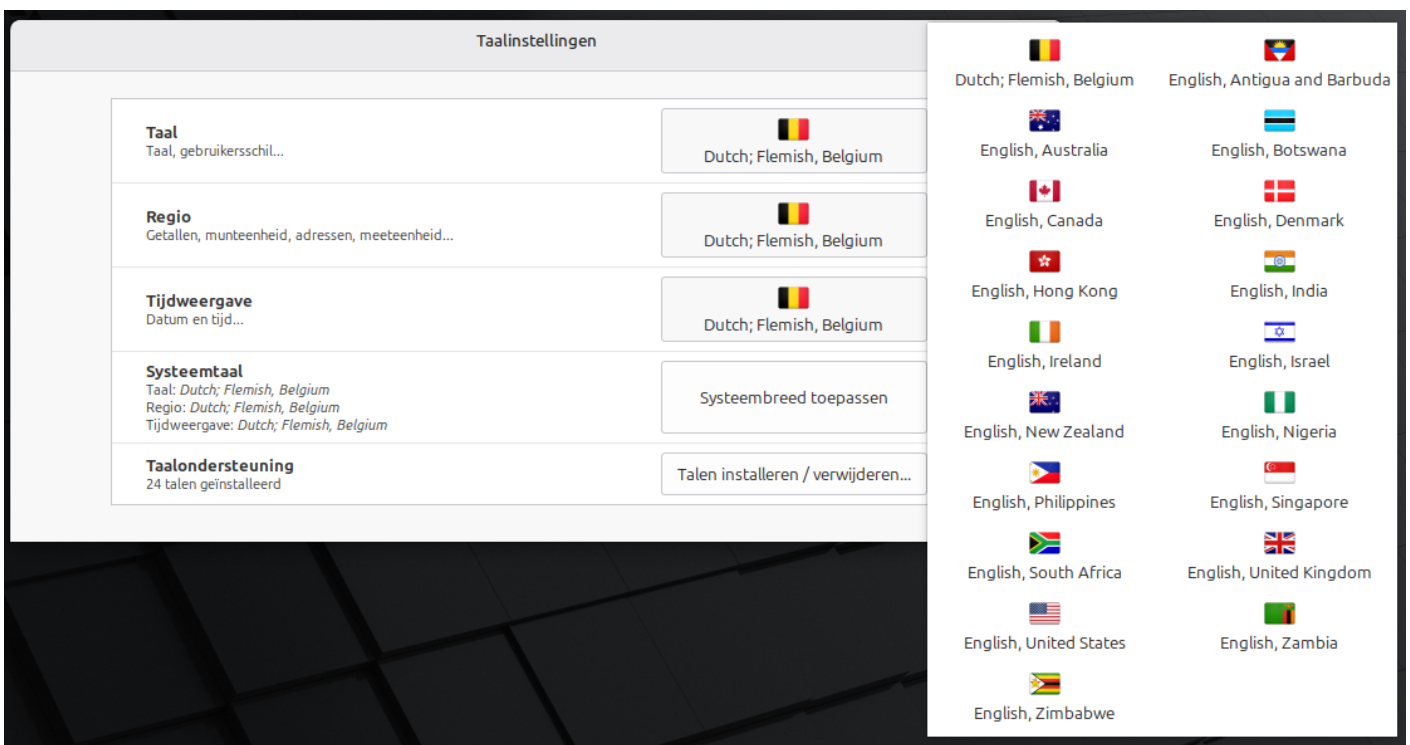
Taalinstellingen

Taal
Taal, gebruikersschil...

Dutch; Flemish, Belgium

Regio
Getallen, munteenheid, adressen, meeteenheid...

Dutch; Flemish, Belgium

Tijdweergave
Datum en tijd...

Dutch; Flemish, Belgium

Systeemtaal
Taal: Dutch; Flemish, Belgium
Regio: Dutch; Flemish, Belgium
Tijdweergave: Dutch; Flemish, Belgium

Systeembreed toepassen

Taalondersteuning
24 talen geïnstalleerd

Talen installeren / verwijderen...

Dutch; Flemish, Belgium
English, Antigua and Barbuda
English, Australia
English, Botswana
English, Canada
English, Denmark
English, Hong Kong
English, India
English, Ireland
English, Israel
English, New Zealand
English, Nigeria
English, Philippines
English, Singapore
English, South Africa
English, United Kingdom
English, United States
English, Zambia
English, Zimbabwe